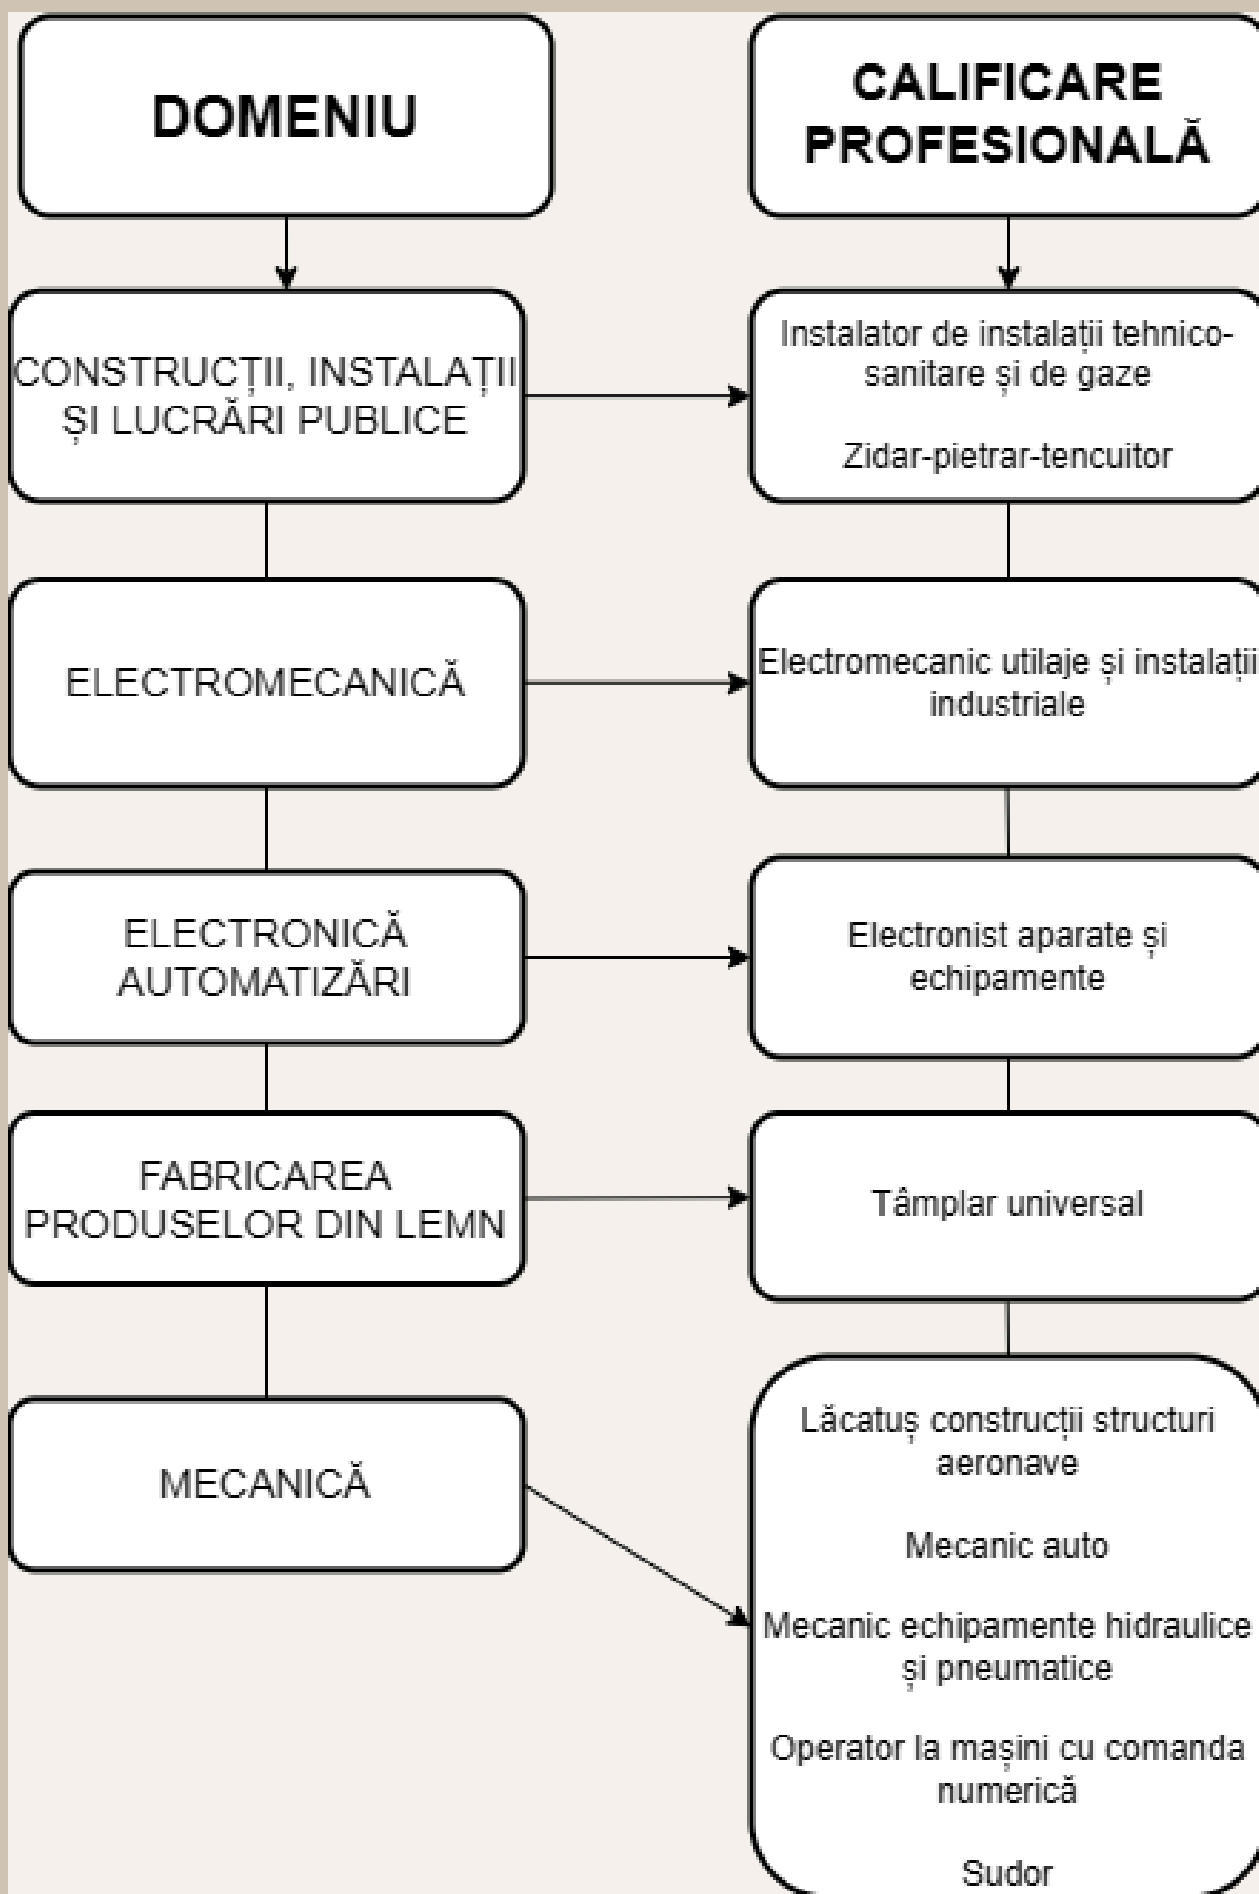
DOMENIU

CALIFICARE PROFESIONALĂ

CONSTRUCȚII, INSTALAȚII ȘI LUCRĂRI PUBLICE

Instalator de instalații tehnico-sanitare și de gaze

Zidar-pietrar-tencuitor

ELECTROMECANICĂ

Electromecanic utilaje și instalații industriale

ELECTRONICĂ AUTOMATIZĂRI

Electronist aparate și echipamente

FABRICAREA PRODUSELOR DIN LEMN

Tâmplar universal

MECANICĂ

Lăcatuș construcții structuri aeronave

Mecanic auto

Mecanic echipamente hidraulice și pneumatice

Operator la mașini cu comanda numerică

Sudor